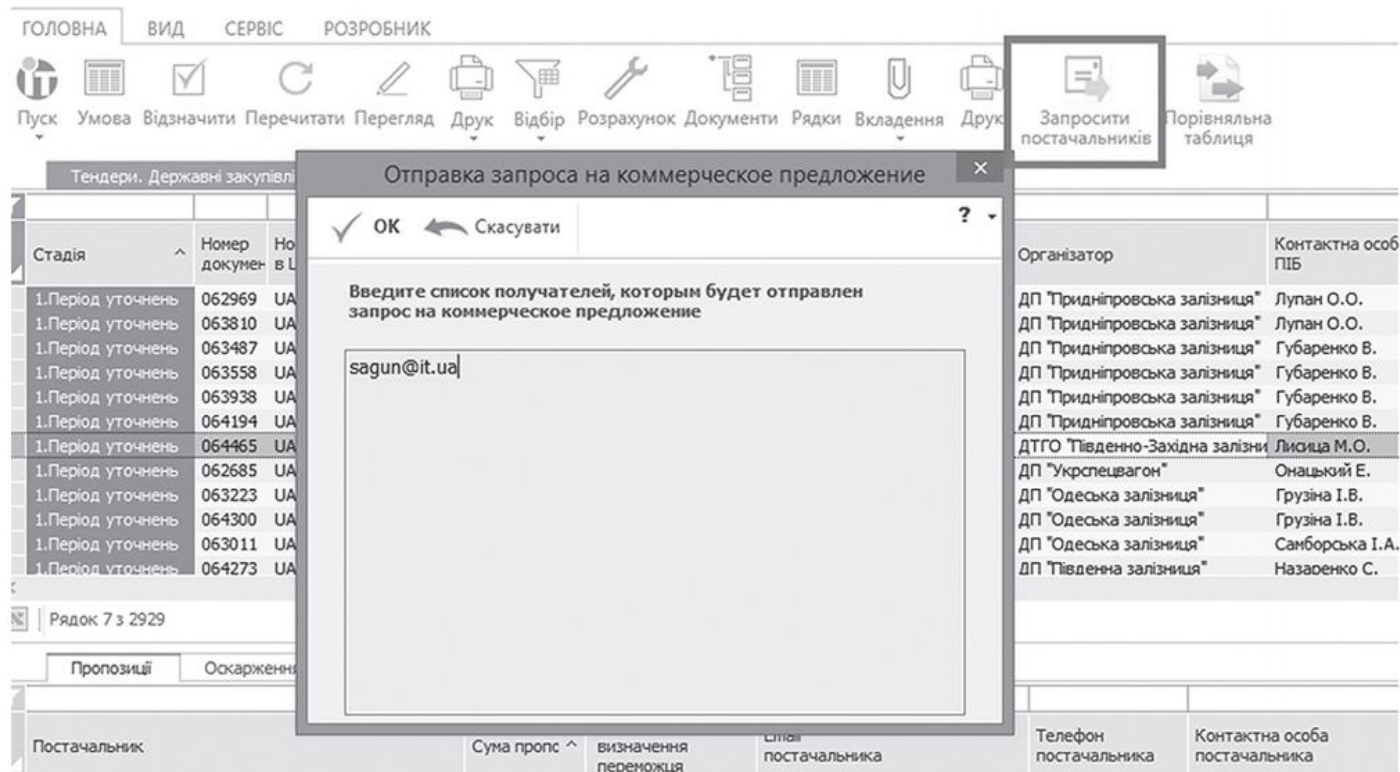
ГОЛОВНА ВИД СЕРВІС РОЗРОБНИК

Пуск Умова Відзначити Перечитати Перегляд Друк Відбір Розрахунок Документи Рядки Вкладення Друк Запросити постачальників Порівняльна таблиця

Тендери. Державні закупівлі

Отправка запроса на коммерческое предложение

OK Скасувати ?

Введите список получателей, которым будет отправлен запрос на коммерческое предложение

sagun@it.ua

| Стадія | Номер докумен | Но в L | Організатор | Контактна особ ПІБ |
|---|---|---|---|---|
| 1.Період уточнень | 062969 | UA | ДП "Придніпровська залізниця" | Лупан О.О. |
| 1.Період уточнень | 063810 | UA | ДП "Придніпровська залізниця" | Лупан О.О. |
| 1.Період уточнень | 063487 | UA | ДП "Придніпровська залізниця" | Губаренко В. |
| 1.Період уточнень | 063558 | UA | ДП "Придніпровська залізниця" | Губаренко В. |
| 1.Період уточнень | 063938 | UA | ДП "Придніпровська залізниця" | Губаренко В. |
| 1.Період уточнень | 064194 | UA | ДП "Придніпровська залізниця" | Губаренко В. |
| 1.Період уточнень | 064465 | UA | ДТГО "Південно-Західна залізни | Лисица М.О. |
| 1.Період уточнень | 062685 | UA | ДП "Укрспецвагон" | Онацький Е. |
| 1.Період уточнень | 063223 | UA | ДП "Одеська залізниця" | Грузіна І.В. |
| 1.Період уточнень | 064300 | UA | ДП "Одеська залізниця" | Грузіна І.В. |
| 1.Період уточнень | 063011 | UA | ДП "Одеська залізниця" | Самборська І.А. |
| 1.Період уточнень | 064273 | UA | ДП "Південна залізниця" | Назаренко С. |

Рядок 7 з 2929

Пропозиції Оскарження

| Постачальник | Сума пропс | визначення переможця | Email постачальника | Телефон постачальника | Контактна особа постачальника |
|---|---|---|---|---|---|